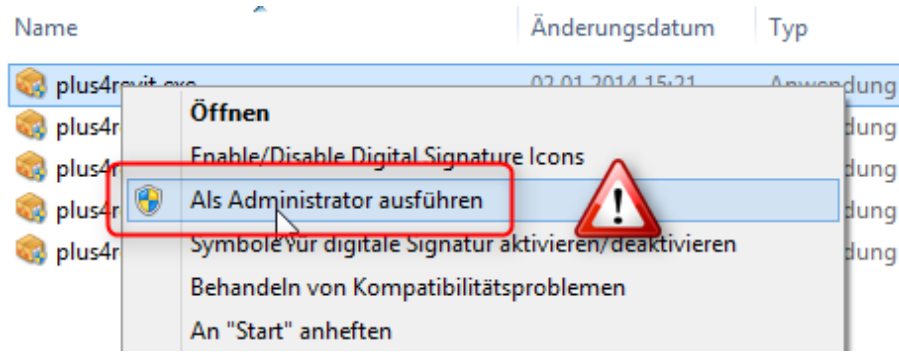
Name

Änderungsdatum

Typ

plus4revit.exe

02.01.2014 15:21

Anwendung

plus4r

dung

plus4r

dung

plus4r

dung

plus4r

dung

Öffnen

Enable/Disable Digital Signature Icons

Als Administrator ausführen

Symbole für digitale Signatur aktivieren/deaktivieren

Behandeln von Kompatibilitätsproblemen

An "Start" anheften